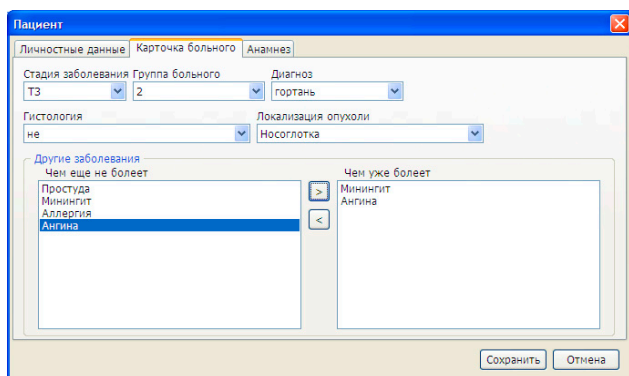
Пациент

Личностные данные | Карточка больного | Анамнез

Стадия заболевания
Т3

Группа больного
2

Диагноз
гортань

Гистология
не

Локализация опухоли
Носоглотка

Другие заболевания

Чем еще не болеет
Простуда
Минингит
Аллергия
Ангина

>
<

Чем уже болеет
Минингит
Ангина

Сохранить
Отмена